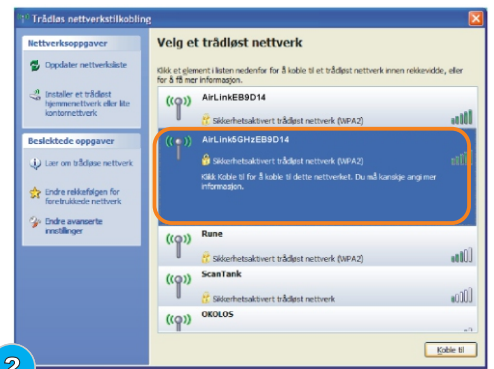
Trådløs nettverkstilkobling

Nettverksoppgaver

Oppdater nettverksliste

Installer et trådløst hjemmenettverk eller lite kontornettverk

Beslektede oppgaver

Lær om trådløse nettverk

Endre rekkefølgen for foretrukkede nettverk

Endre avanserte innstillinger

Velg et trådløst nettverk

Klikk et element i listen nedenfor for å koble til et trådløst nettverk innen rekkevidde, eller for å få mer informasjon.

AirLinkEB9D14
Sikkerhetsaktivert trådløst nettverk (WPA2)

AirLink5GHzEB9D14
Sikkerhetsaktivert trådløst nettverk (WPA2)
Klikk Koble til for å koble til dette nettverket. Du må kanskje angi mer informasjon.

Rune
Sikkerhetsaktivert trådløst nettverk (WPA2)

ScanTank
Sikkerhetsaktivert trådløst nettverk

OKOLOS

Koble til

2